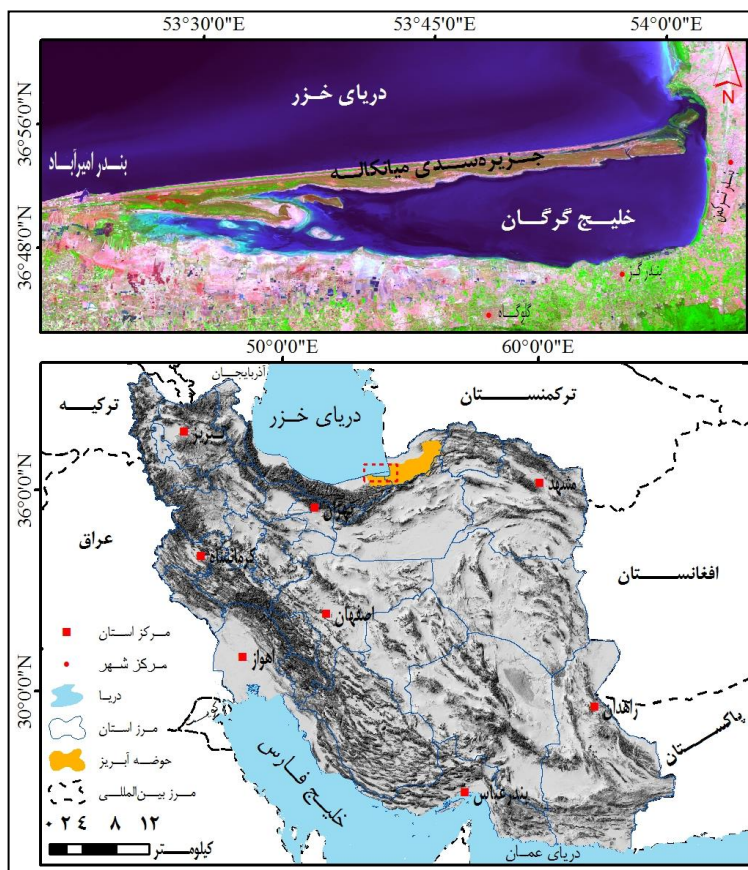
53°30'0"E
53°45'0"E
54°0'0"E

36°56'0"N
36°48'0"N

N

دریای خزر
بندر امیرآباد
جزیره‌سدی میانکاله
خلیج گرگان
بندر ترکمن
بندرگز
کردکوی

50°0'0"E
60°0'0"E

36°0'0"N
30°0'0"N

آذربایجان
ترکیه
ترکمنستان
دریای خزر
تبریز
مشهد
تهران
عراق
کرمانشاه
افغانستان
اصفهان
اهواز
زاهدان
پاکستان
خلیج فارس
بندرعباس
دریای عمان

مرکز استان
مرکز شهر
دریا
مرز استان
حوضه آبریز
مرز بین‌المللی

۰ ۲ ۴ ۸ ۱۲
کیلومتر